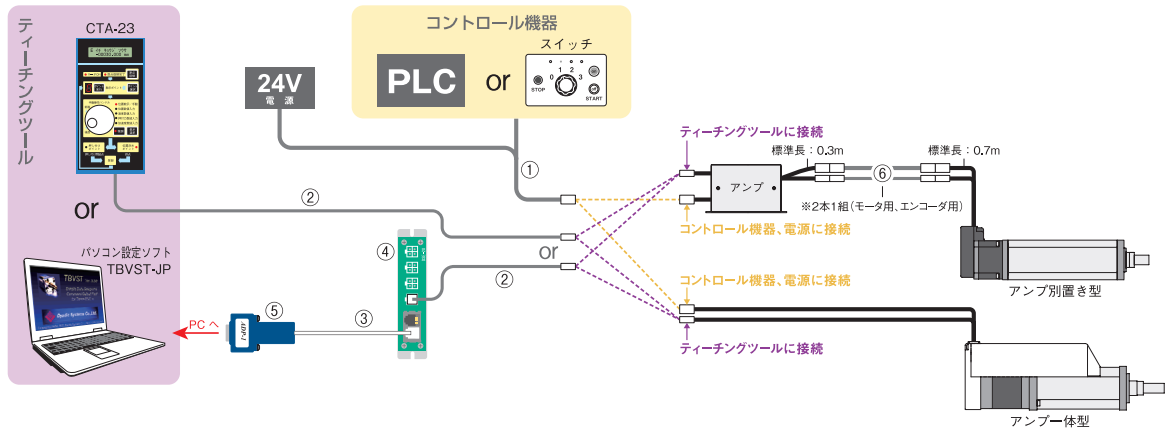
ティーチングツール

CTA-23

or

パソコン設定ソフト
TBVST-JP

TBVST

PC へ

⑤

③

④

24V
電源

②

②

or

コントロール機器

PLC

or

スイッチ

STOP

START

①

ティーチングツールに接続

アンプ

標準長：0.3m

⑥

標準長：0.7m

※2本1組（モータ用、エンコーダ用）

コントロール機器、電源に接続

アンプ別置き型

コントロール機器、電源に接続

ティーチングツールに接続

アンプ一体型